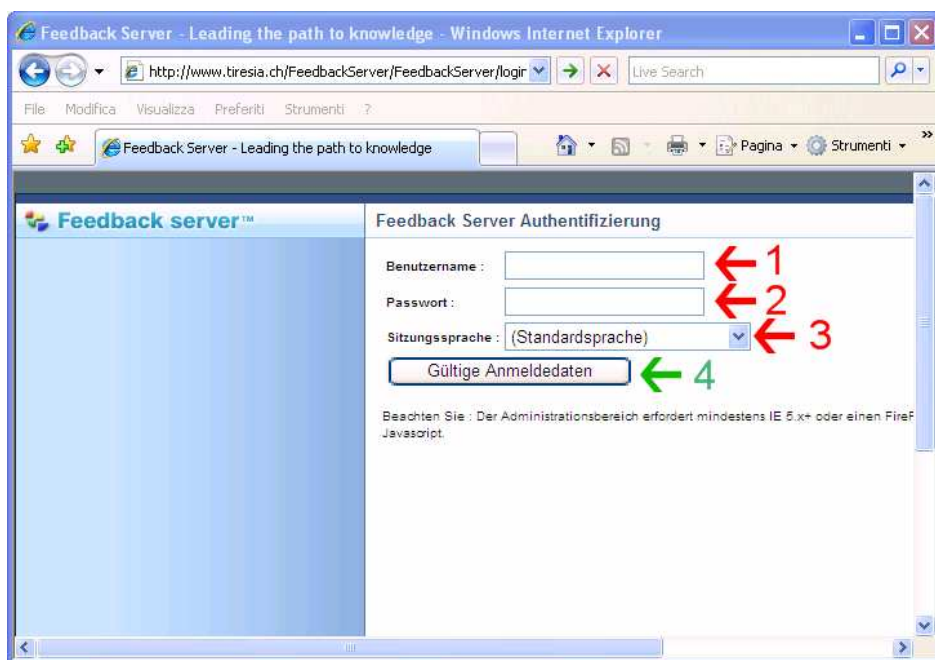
Feedback Server - Leading the path to knowledge - Windows Internet Explorer

http://www.tiresia.ch/FeedbackServer/FeedbackServer/login

Live Search

File Modifica Visualizza Preferiti Strumenti ?

Feedback Server - Leading the path to knowledge

Pagina Strumenti

Feedback server™

Feedback Server Authentifizierung

Benutzername : 1

Passwort : 2

Sitzungssprache : (Standardsprache) 3

Gültige Anmeldedaten 4

Beachten Sie : Der Administrationsbereich erfordert mindestens IE 5.x+ oder einen FireF Javascript.